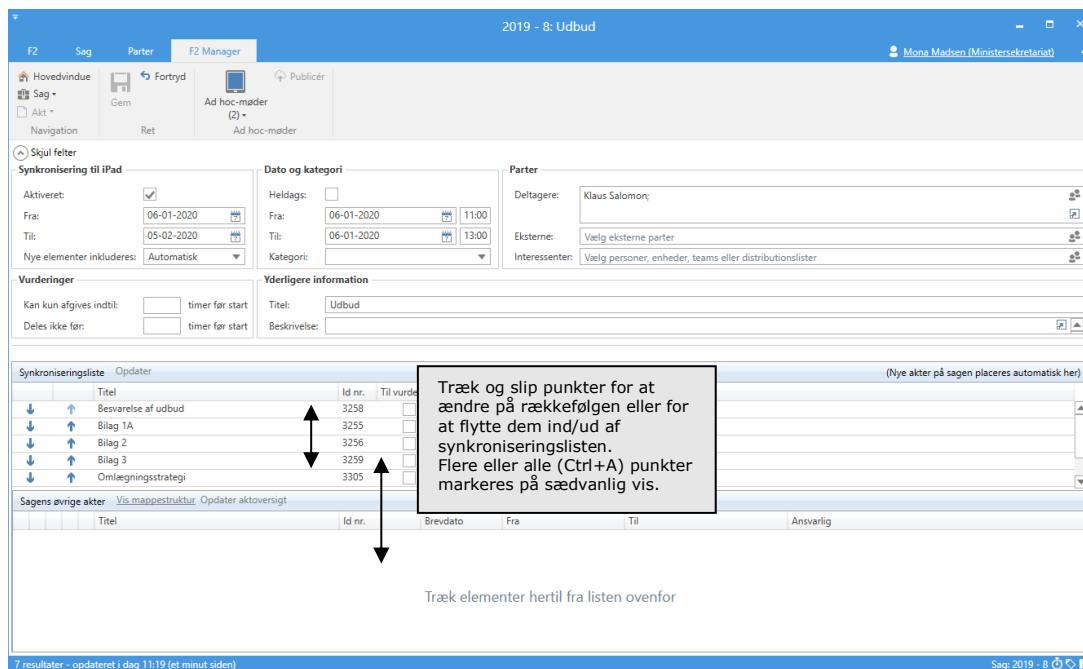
2019 - 8: Udbud

F2 Sag Parter F2 Manager

Mona Madsen (Ministersekretariat)

Hovedvindue
Sag
Akt
Navigation

Gem
Fortryd
Ret

Ad hoc-møder (2)
Publicér
Ad hoc-møder

Skjul felter

Synkronisering til iPad
Aktiveret:
Fra: 06-01-2020
Til: 05-02-2020
Nye elementer inkluderes: Automatisk

Dato og kategori
Heldags:
Fra: 06-01-2020 11:00
Til: 06-01-2020 13:00
Kategori:

Parter
Deltagere: Klaus Salomon;
Eksterne: Vælg eksterne parter
Interessenter: Vælg personer, enheder, teams eller distributionslister

Vurderinger
Kan kun afgives indtil: timer før start
Deles ikke før: timer før start

Yderligere information
Titel: Udbud
Beskrivelse:

Synkroniseringsliste Opdater
(Nye akter på sagen placeres automatisk her)

| | | Titel | Id nr. | Til vurde |
|---|---|---|---|---|
| ↓ | ↑ | Besvarelse af udbud | 3258 | |
| ↓ | ↑ | Bilag 1A | 3255 | |
| ↓ | ↑ | Bilag 2 | 3256 | |
| ↓ | ↑ | Bilag 3 | 3259 | |
| ↓ | ↑ | Omlægningsstrategi | 3305 | |

Træk og slip punkter for at ændre på rækkefølgen eller for at flytte dem ind/ud af synkroniseringslisten.
Flere eller alle (Ctrl+A) punkter markeres på sædvanlig vis.

Sagens øvrige akter Vis mappestruktur Opdater aktoversigt

| Titel | Id nr. | Brevdato | Fra | Til | Ansvarlig |
|---|---|---|---|---|---|

Træk elementer hertil fra listen ovenfor

7 resultater - opdateret i dag 11:19 (et minut siden)
Sag: 2019 - 8